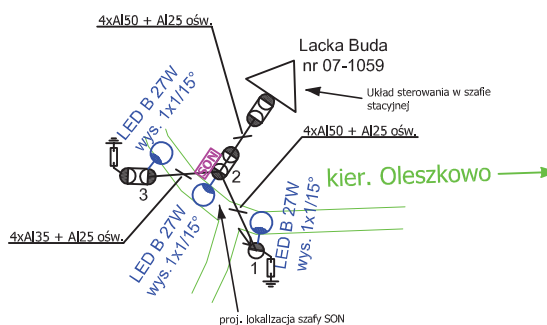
4xAl50 + Al25 ośw.

Lacka Buda
nr 07-1059

Układ sterowania w szafie stacyjnej

LED B 27W
wys. 1x1/15°

SON

2

3

4xAl50 + Al25 ośw.

kier. Oleszkowo

LED B 27W
wys. 1x1/15°

4xAl35 + Al25 ośw.

LED B 27W
wys. 1x1/15°

1

proj. lokalizacja szafy SON